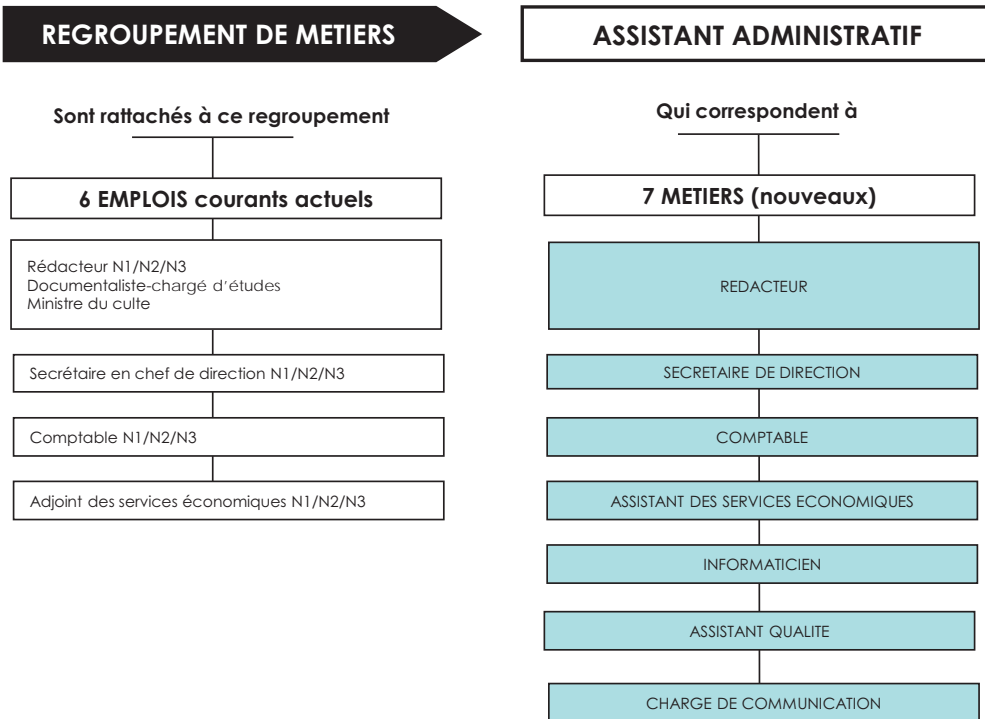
REGROUPEMENT DE METIERS

ASSISTANT ADMINISTRATIF

Sont rattachés à ce regroupement

6 EMPLOIS courants actuels

Rédacteur N1/N2/N3
Documentaliste-chargé d'études
Ministre du culte

Secrétaire en chef de direction N1/N2/N3

Comptable N1/N2/N3

Adjoint des services économiques N1/N2/N3

Qui correspondent à

7 METIERS (nouveaux)

REDACTEUR

SECRETAIRE DE DIRECTION

COMPTABLE

ASSISTANT DES SERVICES ECONOMIQUES

INFORMATICIEN

ASSISTANT QUALITE

CHARGE DE COMMUNICATION